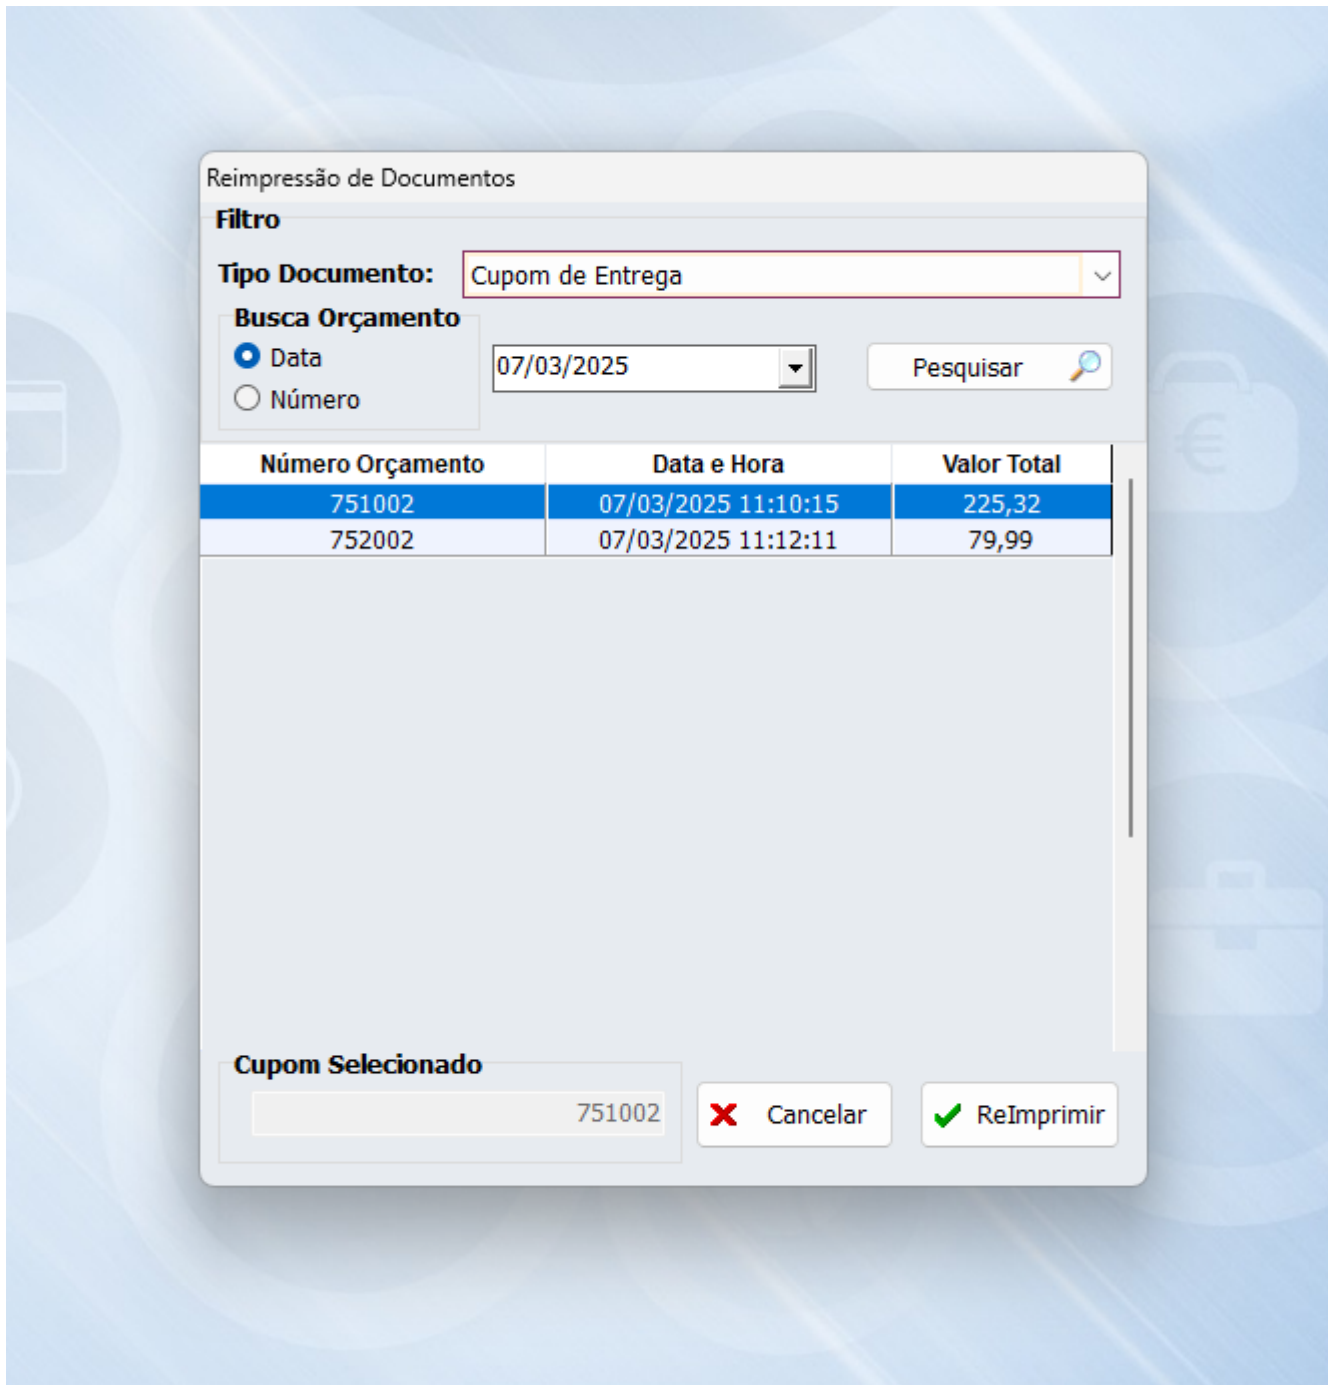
Reimpressão de Documentos

Filtro

Tipo Documento: Cupom de Entrega

Busca Orçamento
Data
Número

07/03/2025

Pesquisar

| Número Orçamento | Data e Hora | Valor Total |
|---|---|---|
| 751002 | 07/03/2025 11:10:15 | 225,32 |
| 752002 | 07/03/2025 11:12:11 | 79,99 |

Cupom Selecionado
751002

Cancelar

ReImprimir